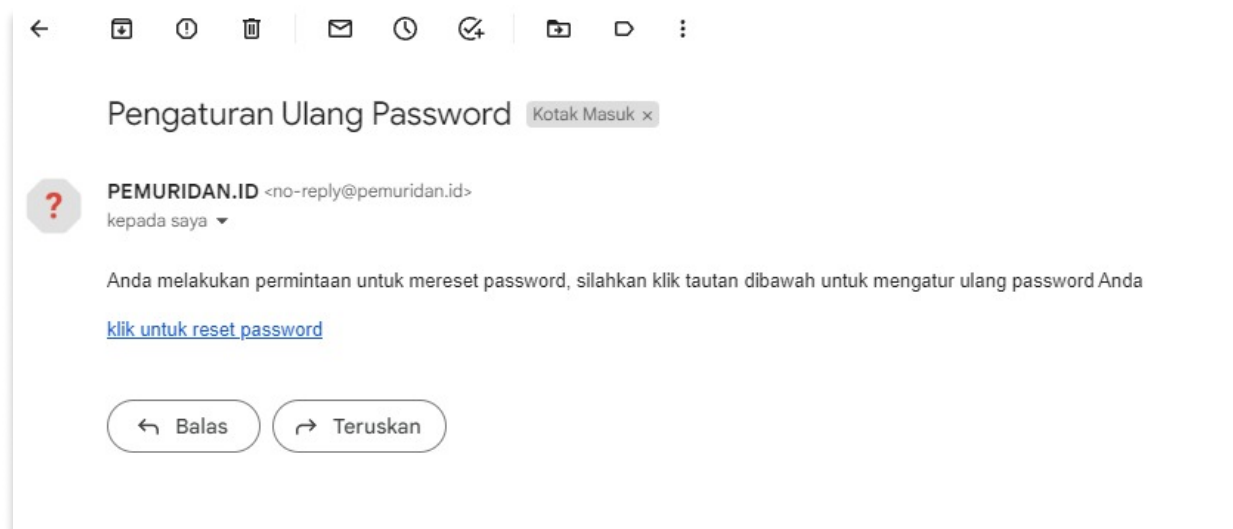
Pengaturan Ulang Password Kotak Masuk ×

?

PEMURIDAN.ID <no-reply@pemuridan.id>
kepada saya ▾

Anda melakukan permintaan untuk mereset password, silahkan klik tautan dibawah untuk mengatur ulang password Anda

klik untuk reset password

Balas

Teruskan